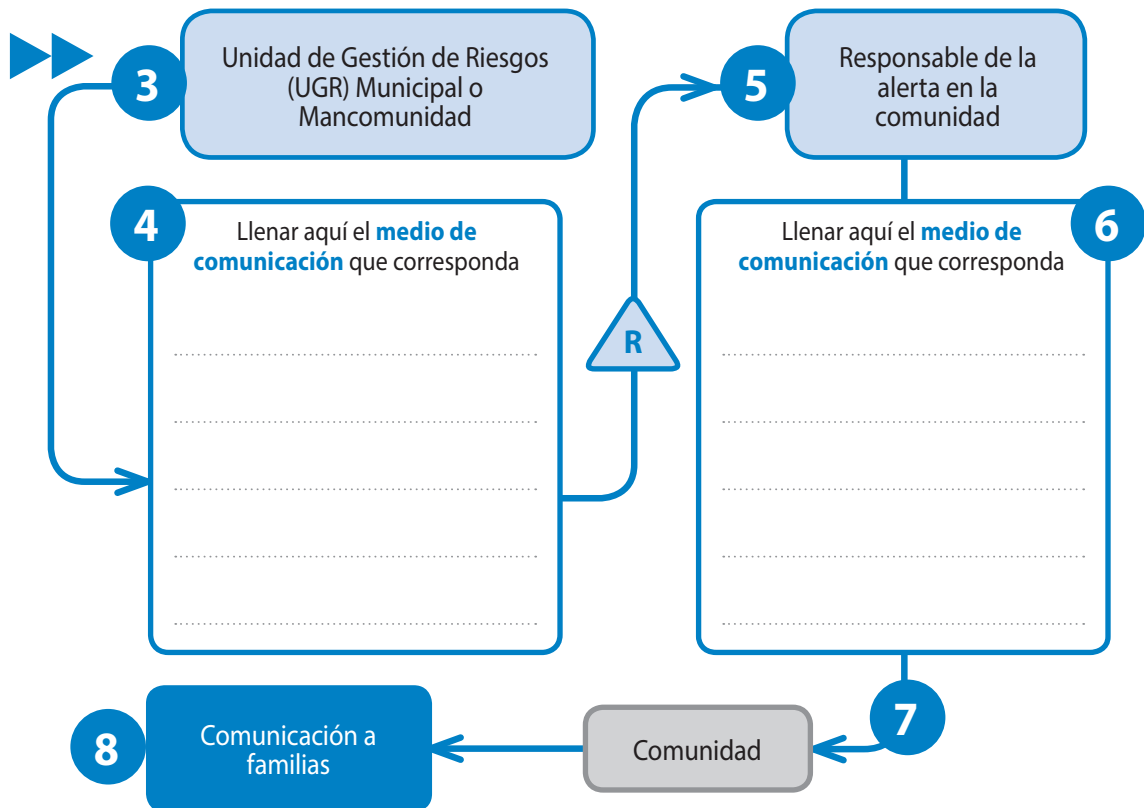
3

Unidad de Gestión de Riesgos (UGR) Municipal o Mancomunidad

5

Responsable de la alerta en la comunidad

4

Llenar aquí el **medio de comunicación** que corresponda

R

6

Llenar aquí el **medio de comunicación** que corresponda

7

Comunidad

8

Comunicación a familias